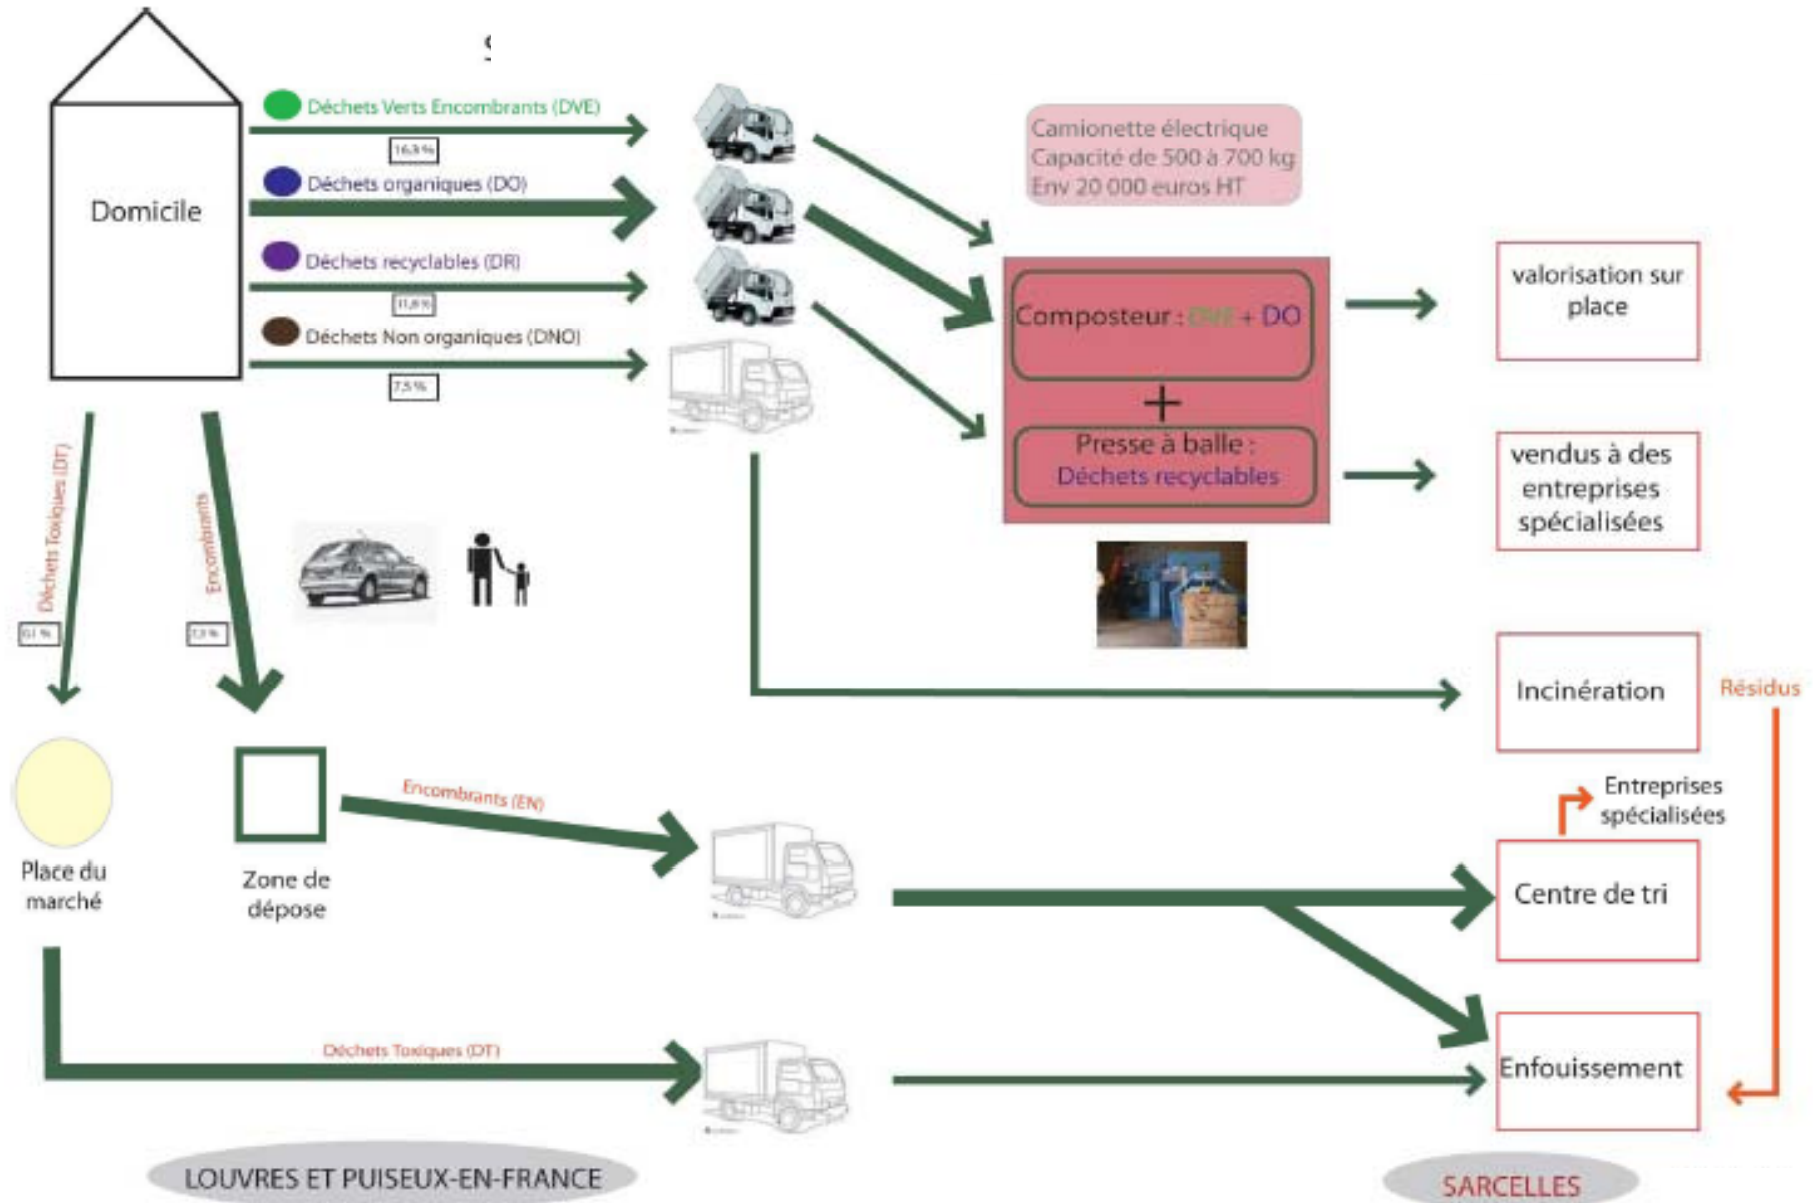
Domicile

Déchets Verts Encombrants (DVE)

16,8 %

Déchets organiques (DO)

Déchets recyclables (DR)

11,8 %

Déchets Non organiques (DNO)

7,5 %

Camionette électrique
Capacité de 500 à 700 kg
Env 20 000 euros HT

Composteur : DVE + DO

+

Presse à balle :
Déchets recyclables

valorisation sur place

vendus à des entreprises spécialisées

Déchets Toxiques (DT)

0,1 %

Encombrants

7,3 %

Incinération

Résidus

Entreprises spécialisées

Place du marché

Zone de dépose

Encombrants (EN)

Centre de tri

Déchets Toxiques (DT)

Enfouissement

LOUVRES ET PUISEUX-EN-FRANCE

SARCELLES